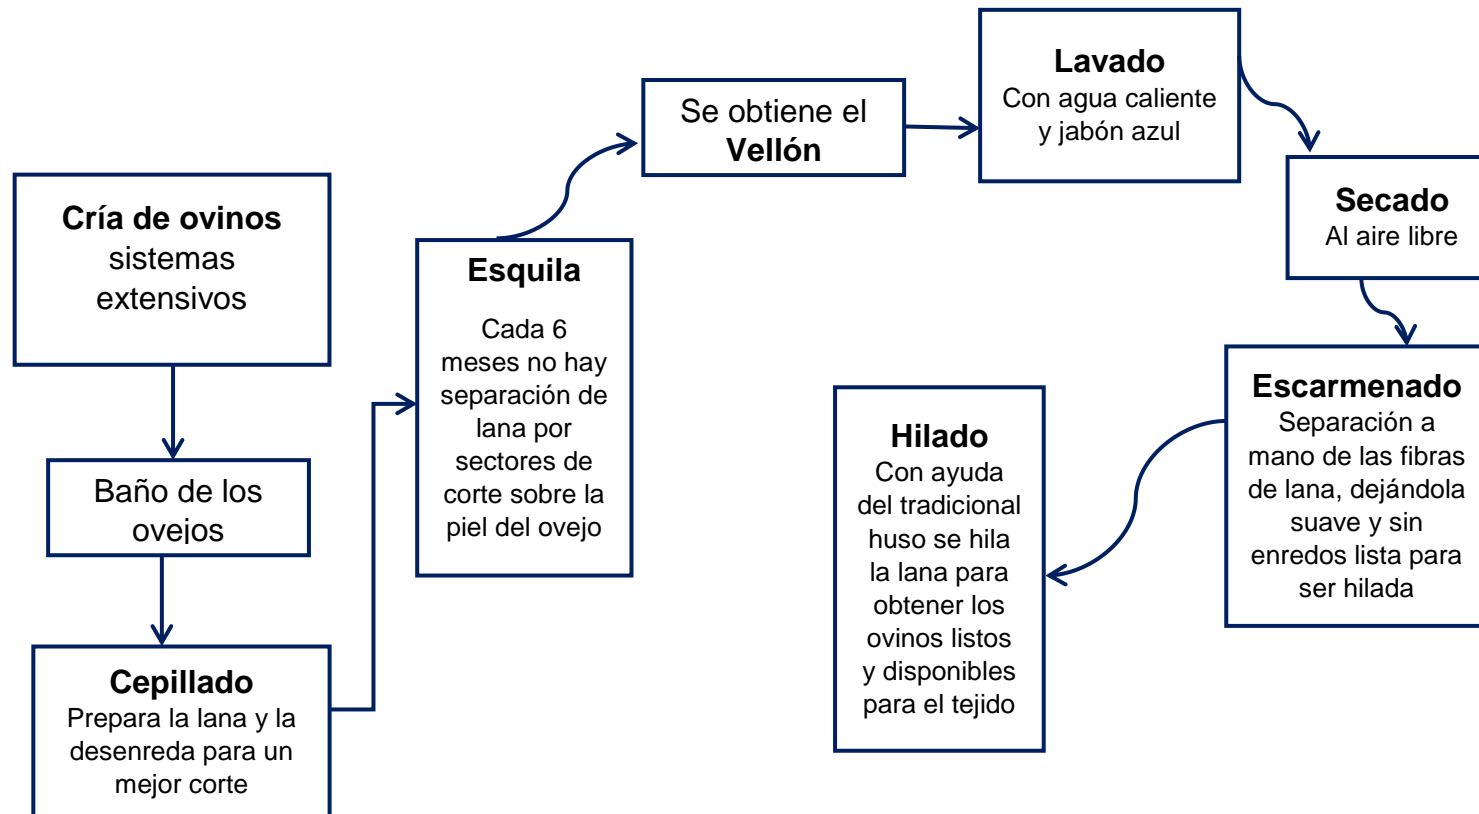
Cría de ovinos
sistemas extensivos

Baño de los ovejos

Cepillado
Prepara la lana y la desenreda para un mejor corte

Esquila

Cada 6 meses no hay separación de lana por sectores de corte sobre la piel del ovejo

Se obtiene el Vellón

Lavado
Con agua caliente y jabón azul

Secado
Al aire libre

Escarmenado
Separación a mano de las fibras de lana, dejándola suave y sin enredos lista para ser hilada

Hilado
Con ayuda del tradicional huso se hila la lana para obtener los ovinos listos y disponibles para el tejido